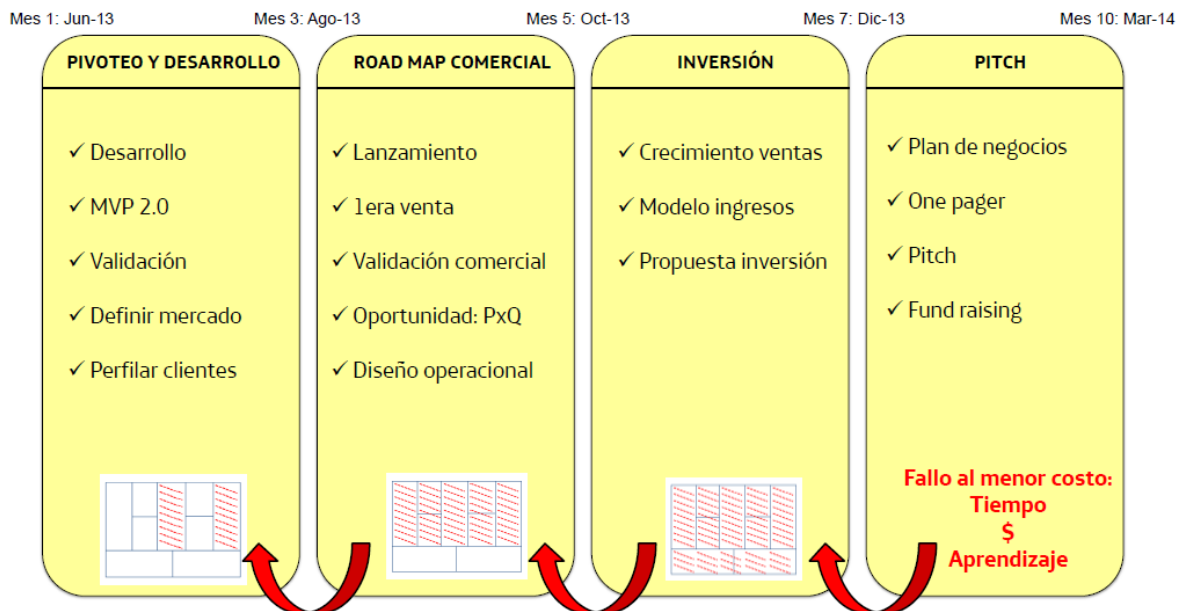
Mes 1: Jun-13 Mes 3: Ago-13 Mes 5: Oct-13 Mes 7: Dic-13 Mes 10: Mar-14

PIVOTEO Y DESARROLLO

✓ Desarrollo

✓ MVP 2.0

✓ Validación

✓ Definir mercado

✓ Perfilar clientes

ROAD MAP COMERCIAL

✓ Lanzamiento

✓ 1era venta

✓ Validación comercial

✓ Oportunidad: PxQ

✓ Diseño operacional

INVERSIÓN

✓ Crecimiento ventas

✓ Modelo ingresos

✓ Propuesta inversión

PITCH

✓ Plan de negocios

✓ One pager

✓ Pitch

✓ Fund raising

Fallo al menor costo:
Tiempo
$
Aprendizaje